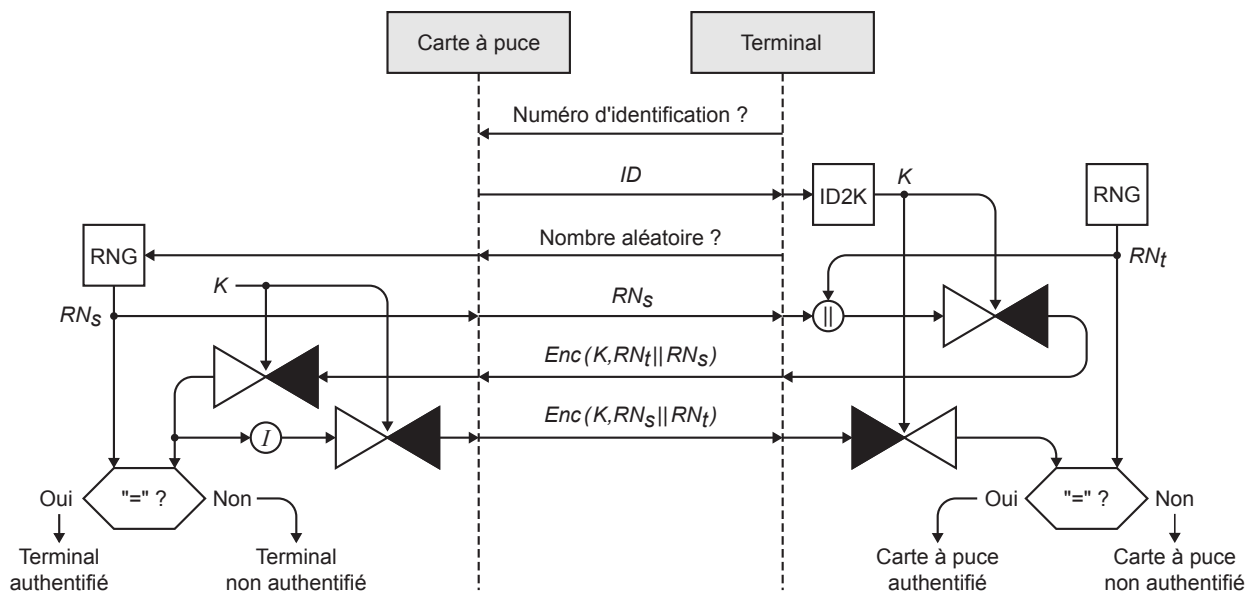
Carte à puce

Terminal

Numéro d'identification ?

$ID$

ID2K

$K$

RNG

Nombre aléatoire ?

RNG

$RN_t$

$K$

$RN_S$

$RN_S$

||

$Enc(K, RN_t || RN_S)$

$I$

$Enc(K, RN_S || RN_t)$

Oui

"=" ?

Non

Terminal authentifié

Terminal non authentifié

Oui

"=" ?

Non

Carte à puce authentifié

Carte à puce non authentifié